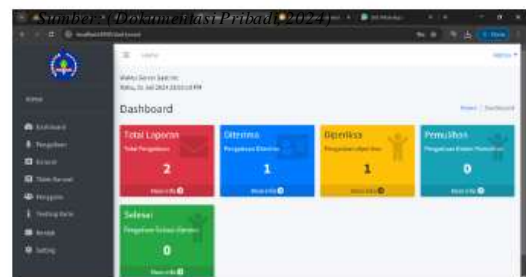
Sumber : (Dokumentasi Pribadi, 2024)

Dashboard

Total Laporan
Total Pengaduan
2
More info

Diterima
Pengaduan Diterima
1
More info

Diperiksa
Pengaduan diperiksa
1
More info

Pemulihan
Pengaduan Dalam Pemulihan
0
More info

Selesai
Pengaduan Sudah Selesai
0
More info